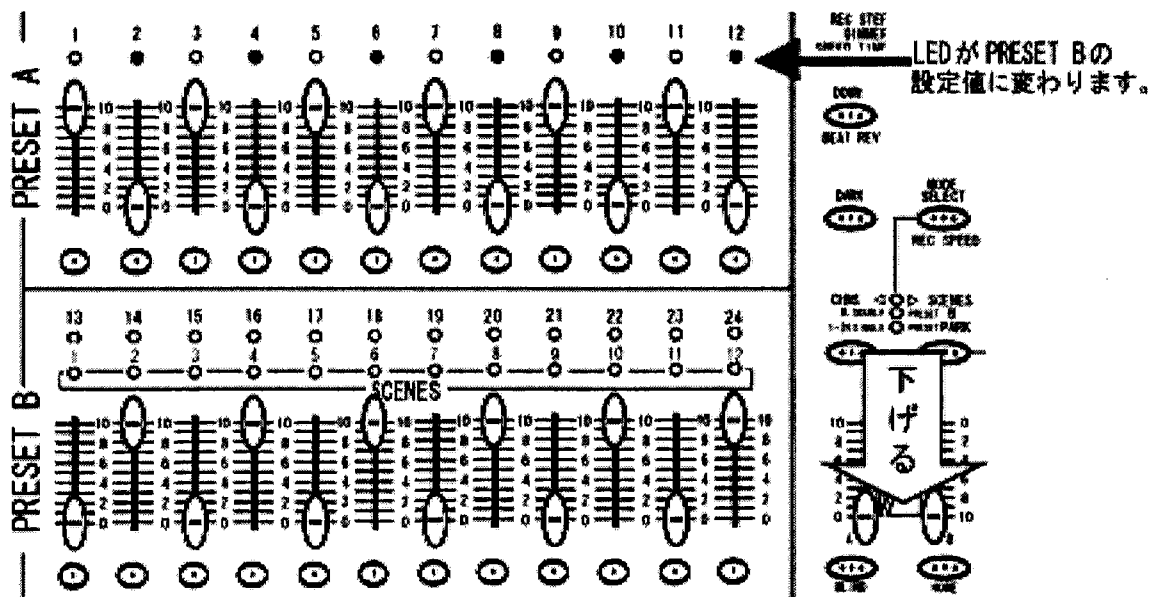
PRESET A

1 2 3 4 5 6 7 8 9 10 11 12

REC STEP
SINGLE
SPEED TIME

LED が PRESET B の設定値に変わります。

DOWN
BEAT REV

DARK

MODE
SELECT
REC SPEED

CHNS SCENES
PRESET B
PARK

PRESET B

13 14 15 16 17 18 19 20 21 22 23 24
1 2 3 4 5 6 7 8 9 10 11 12

SCENES

下げる

10 8 6 4 2 0